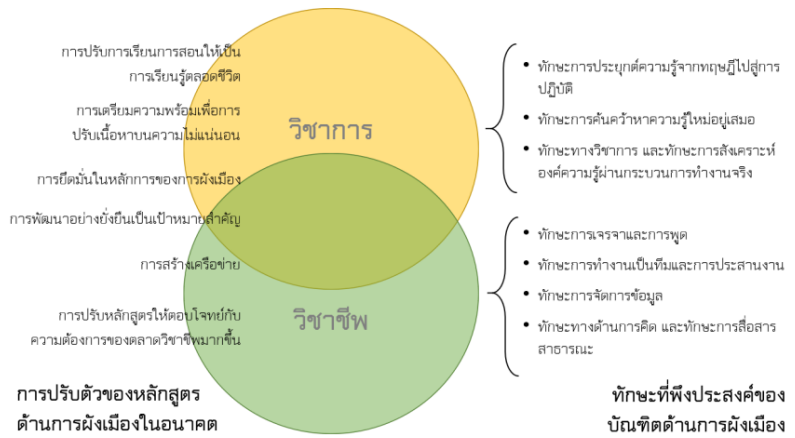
การปรับการเรียนการสอนให้เป็นการเรียนรู้ตลอดชีวิต

การเตรียมความพร้อมเพื่อการปรับเนื้อหาบนความไม่แน่นอน

การยึดมั่นในหลักการของการผังเมือง

การพัฒนาอย่างยั่งยืนเป็นเป้าหมายสำคัญ

การสร้างเครือข่าย

การปรับหลักสูตรให้ตอบโจทย์กับความต้องการของตลาดวิชาชีพมากขึ้น

วิชาการ

วิชาชีพ

• ทักษะการประยุกต์ความรู้จากทฤษฎีไปสู่การปฏิบัติ
• ทักษะการค้นคว้าหาความรู้ใหม่อยู่เสมอ
• ทักษะทางวิชาการ และทักษะการสังเคราะห์องค์ความรู้ผ่านกระบวนการทำงานจริง

• ทักษะการเจรจาและการพูด
• ทักษะการทำงานเป็นทีมและการประสานงาน
• ทักษะการจัดการข้อมูล
• ทักษะทางด้านการคิด และทักษะการสื่อสารสาธารณะ

การปรับตัวของหลักสูตรด้านการผังเมืองในอนาคต

ทักษะที่พึงประสงค์ของบัณฑิตด้านการผังเมือง